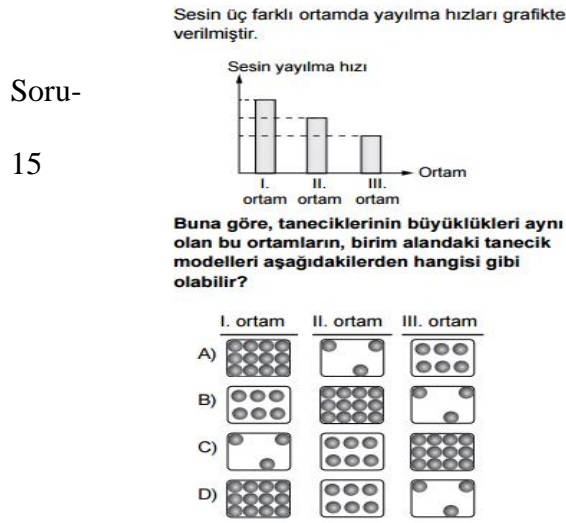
Soru-15

Sesin üç farklı ortamda yayılma hızları grafikte verilmiştir.

Sesin yayılma hızı

I. ortam II. ortam III. ortam

Ortam

Buna göre, taneciklerinin büyüklükleri aynı olan bu ortamların, birim alandaki tanecik modelleri aşağıdakilerden hangisi gibi olabilir?

| | I. ortam | II. ortam | III. ortam |
|---|---|---|---|
| A) | | | |
| B) | | | |
| C) | | | |
| D) | | | |